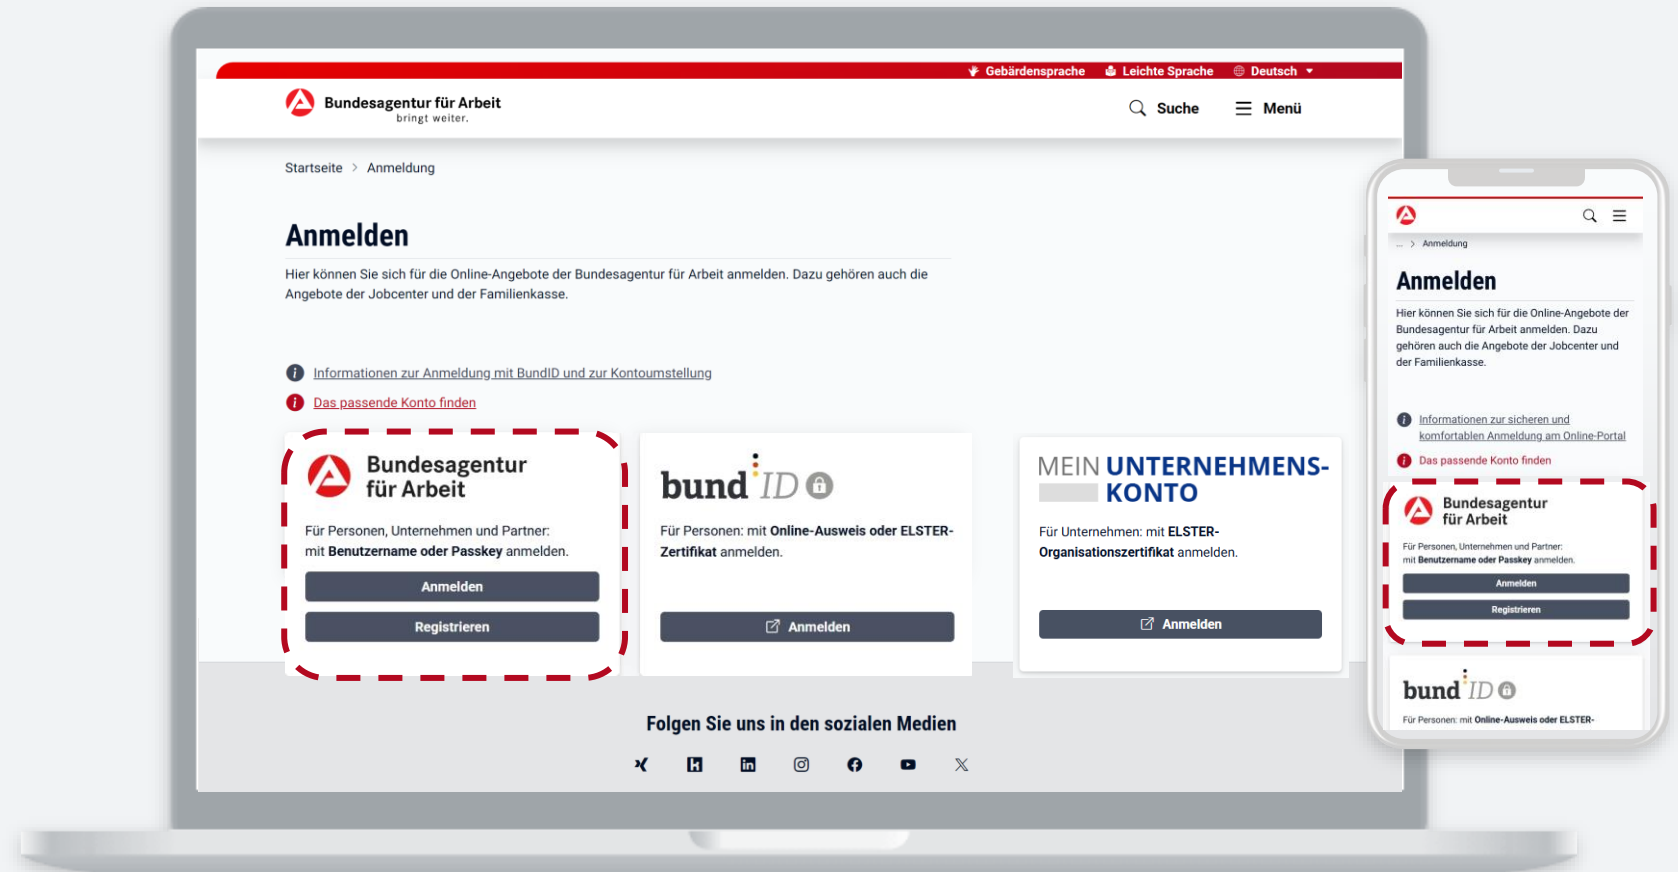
Gebärdensprache Leichte Sprache Deutsch

Bundesagentur für Arbeit
bringt weiter.

Suche Menü

Startseite > Anmeldung

Anmelden

Hier können Sie sich für die Online-Angebote der Bundesagentur für Arbeit anmelden. Dazu gehören auch die Angebote der Jobcenter und der Familienkasse.

Informationen zur Anmeldung mit BundID und zur Kontoumstellung

Das passende Konto finden

Bundesagentur für Arbeit

Für Personen, Unternehmen und Partner: mit **Benutzername oder Passkey** anmelden.

Anmelden

Registrieren

bund ID

Für Personen: mit **Online-Ausweis oder ELSTER-Zertifikat** anmelden.

Anmelden

MEIN UNTERNEHMENS-KONTO

Für Unternehmen: mit **ELSTER-Organisationszertifikat** anmelden.

Anmelden

Folgen Sie uns in den sozialen Medien

... > Anmeldung

Anmelden

Hier können Sie sich für die Online-Angebote der Bundesagentur für Arbeit anmelden. Dazu gehören auch die Angebote der Jobcenter und der Familienkasse.

Informationen zur sicheren und komfortablen Anmeldung am Online-Portal

Das passende Konto finden

Bundesagentur für Arbeit

Für Personen, Unternehmen und Partner: mit **Benutzername oder Passkey** anmelden.

Anmelden

Registrieren

bund ID

Für Personen: mit **Online-Ausweis oder ELSTER-**